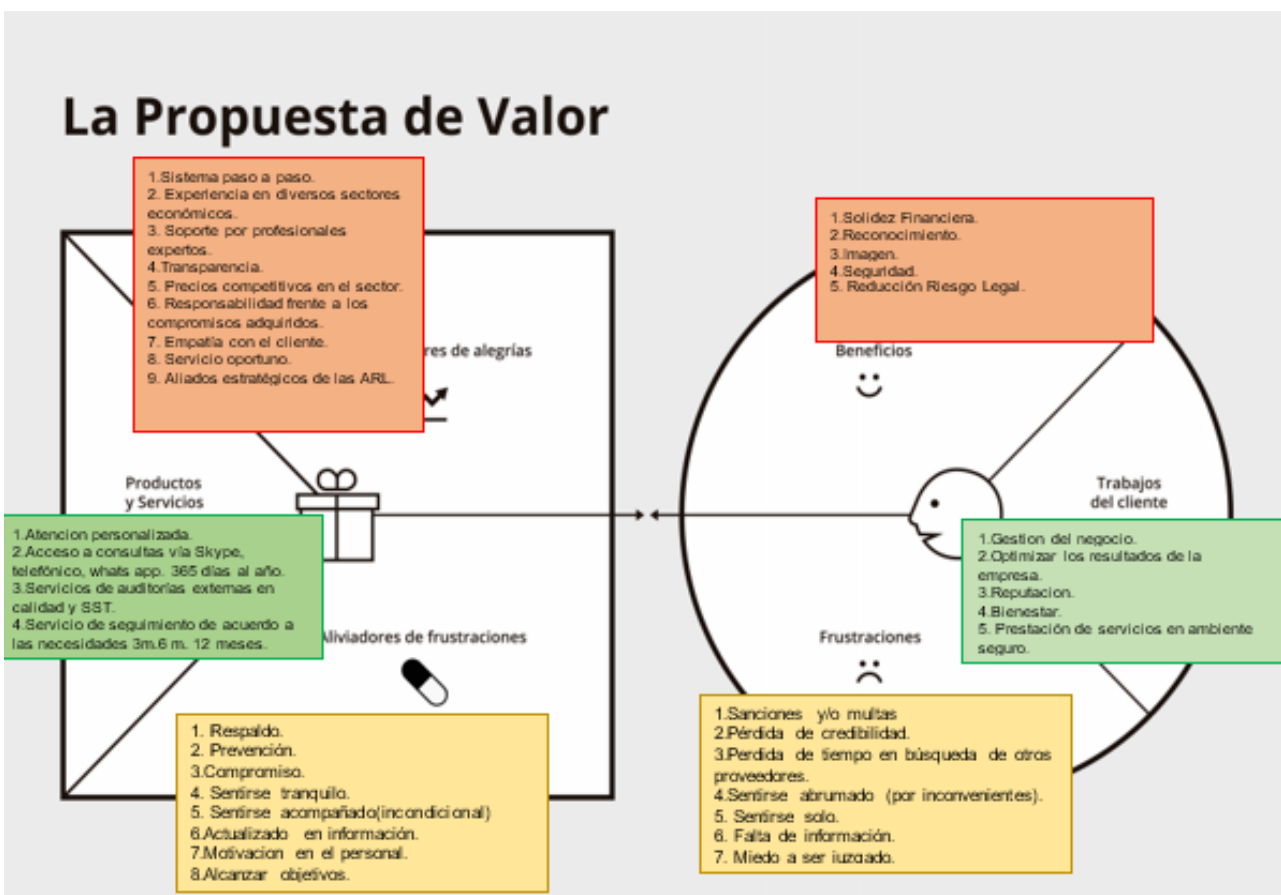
La Propuesta de Valor

1.Sistema paso a paso.
2. Experiencia en diversos sectores económicos.
3. Soporte por profesionales expertos.
4.Transparencia.
5. Precios competitivos en el sector.
6. Responsabilidad frente a los compromisos adquiridos.
7. Empatía con el cliente.
8. Servicio oportuno.
9. Aliados estratégicos de las ARL.

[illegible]res de alegrías

1.Solidez Financiera.
2.Reconocimiento.
3.Imagen.
4.Seguridad.
5. Reducción Riesgo Legal.

Beneficios

Productos y Servicios

Trabajos del cliente

1.Atencion personalizada.
2.Acceso a consultas vía Skype, telefónico, whats app. 365 días al año.
3.Servicios de auditorías externas en calidad y SST.
4.Servicio de seguimiento de acuerdo a las necesidades 3m.6 m. 12 meses.

Aliviadores de frustraciones

1.Gestion del negocio.
2.Optimizar los resultados de la empresa.
3.Reputacion.
4.Bienestar.
5. Prestación de servicios en ambiente seguro.

Frustraciones

1. Respaldo.
2. Prevención.
3.Compromiso.
4. Sentirse tranquilo.
5. Sentirse acompañado(incondicional)
6.Actualizado en información.
7.Motivacion en el personal.
8.Alcanzar objetivos.

1.Sanciones y/o multas
2.Pérdida de credibilidad.
3.Perdida de tiempo en búsqueda de otros proveedores.
4.Sentirse abrumado (por inconvenientes).
5. Sentirse solo.
6. Falta de información.
7. Miedo a ser juzgado.